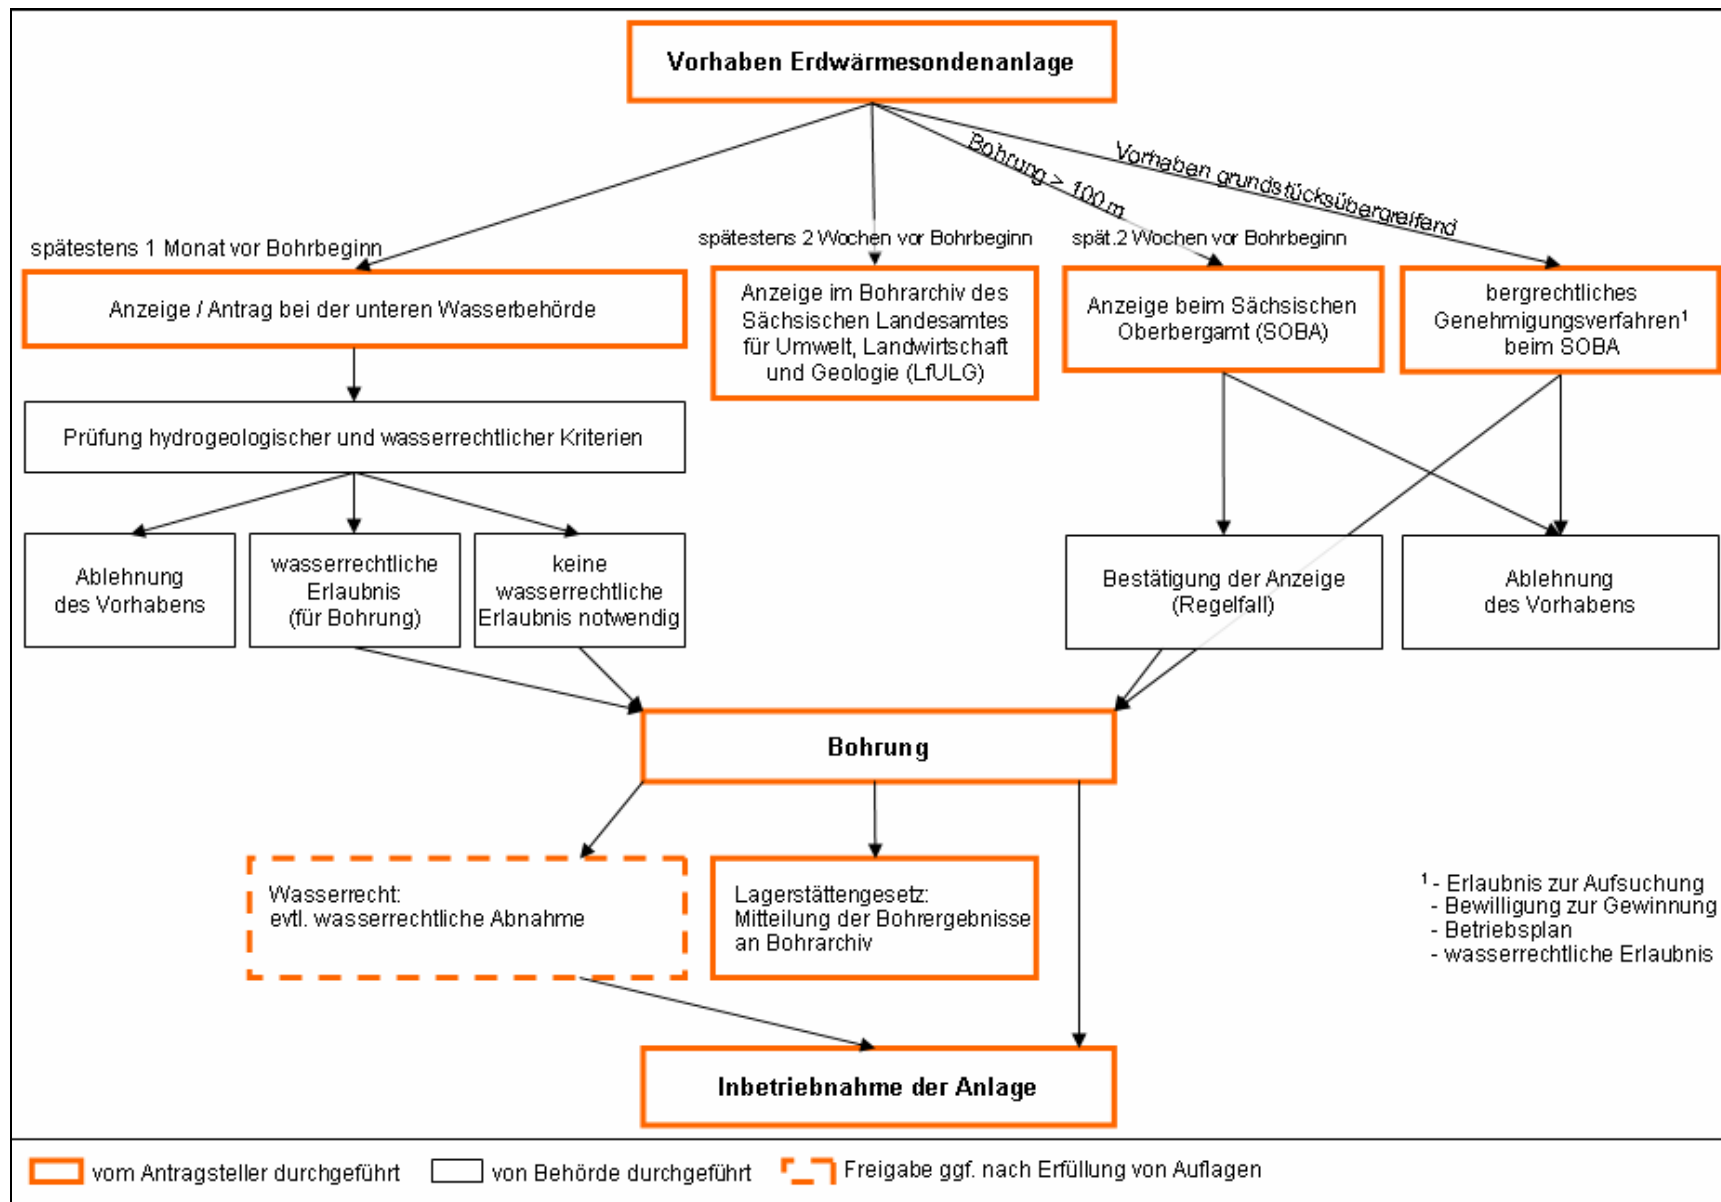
Vorhaben Erdwärmesondenanlage

Bohrung > 100 m

Vorhaben grundstücksübergreifend

spätestens 1 Monat vor Bohrbeginn

spätestens 2 Wochen vor Bohrbeginn

spät.2 Wochen vor Bohrbeginn

Anzeige / Antrag bei der unteren Wasserbehörde

Anzeige im Bohrarchiv des Sächsischen Landesamtes für Umwelt, Landwirtschaft und Geologie (LfULG)

Anzeige beim Sächsischen Oberbergamt (SOBA)

bergrechtliches Genehmigungsverfahren$^1$ beim SOBA

Prüfung hydrogeologischer und wasserrechtlicher Kriterien

Ablehnung des Vorhabens

wasserrechtliche Erlaubnis (für Bohrung)

keine wasserrechtliche Erlaubnis notwendig

Bestätigung der Anzeige (Regelfall)

Ablehnung des Vorhabens

Bohrung

Wasserrecht: evtl. wasserrechtliche Abnahme

Lagerstättengesetz: Mitteilung der Bohrergebnisse an Bohrarchiv

$^1$ - Erlaubnis zur Aufsuchung
- Bewilligung zur Gewinnung
- Betriebsplan
- wasserrechtliche Erlaubnis

Inbetriebnahme der Anlage

vom Antragsteller durchgeführt
von Behörde durchgeführt
Freigabe ggf. nach Erfüllung von Auflagen